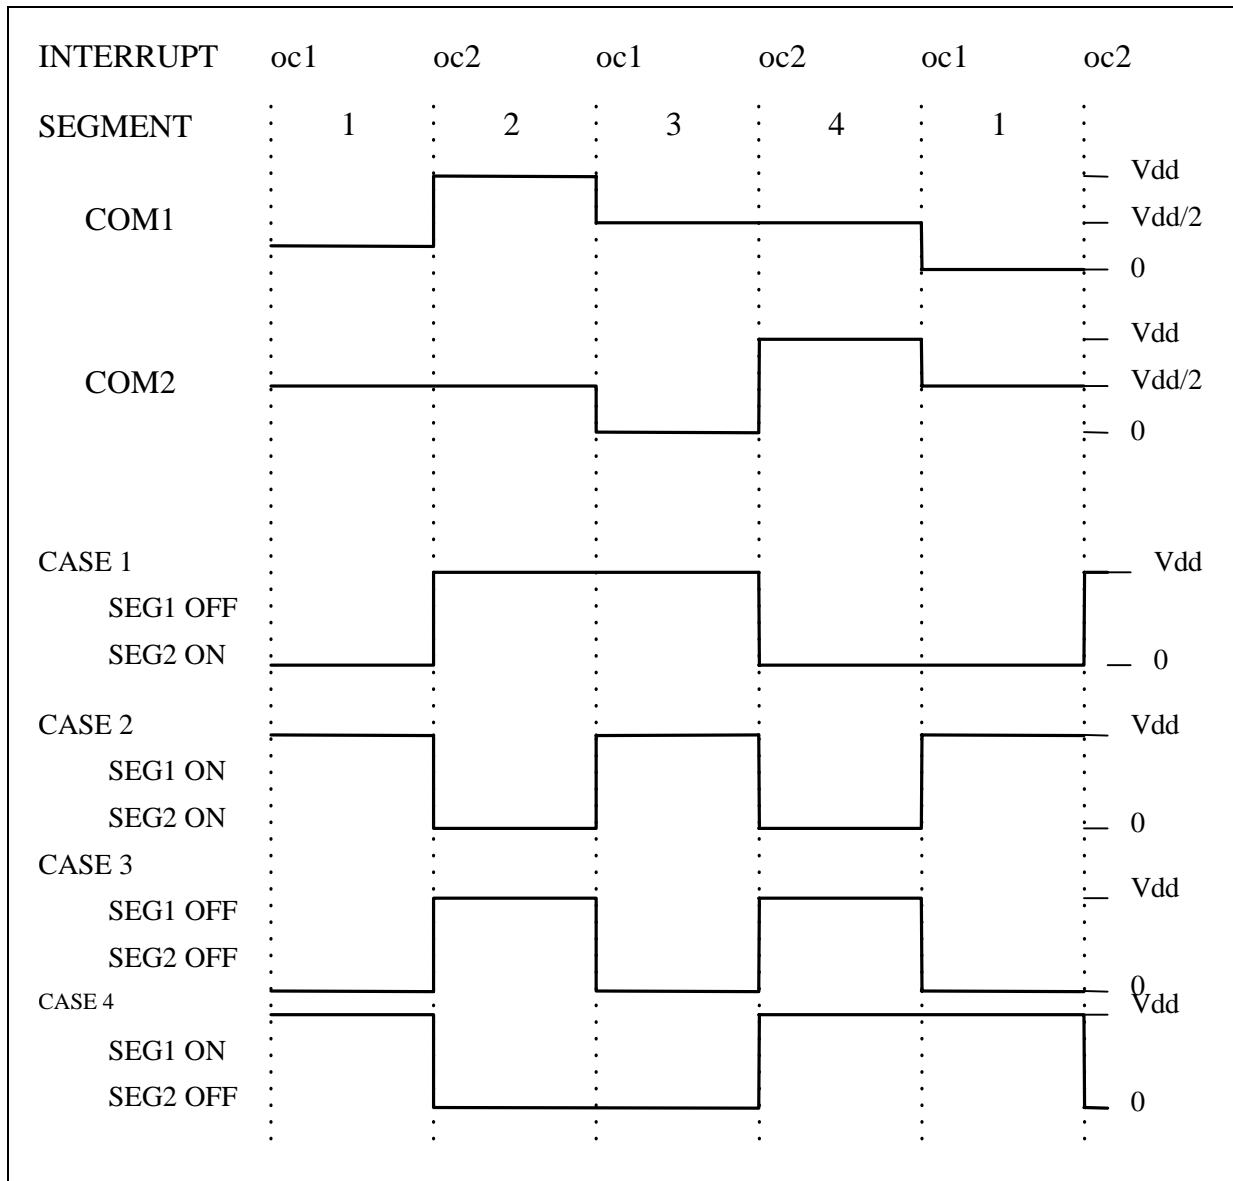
INTERRUPT oc1 oc2 oc1 oc2 oc1 oc2

SEGMENT 1 2 3 4 1

COM1

Vdd

Vdd/2

0

COM2

Vdd

Vdd/2

0

CASE 1

SEG1 OFF

SEG2 ON

Vdd

0

CASE 2

SEG1 ON

SEG2 ON

Vdd

0

CASE 3

SEG1 OFF

SEG2 OFF

Vdd

0

CASE 4

SEG1 ON

SEG2 OFF

Vdd

0